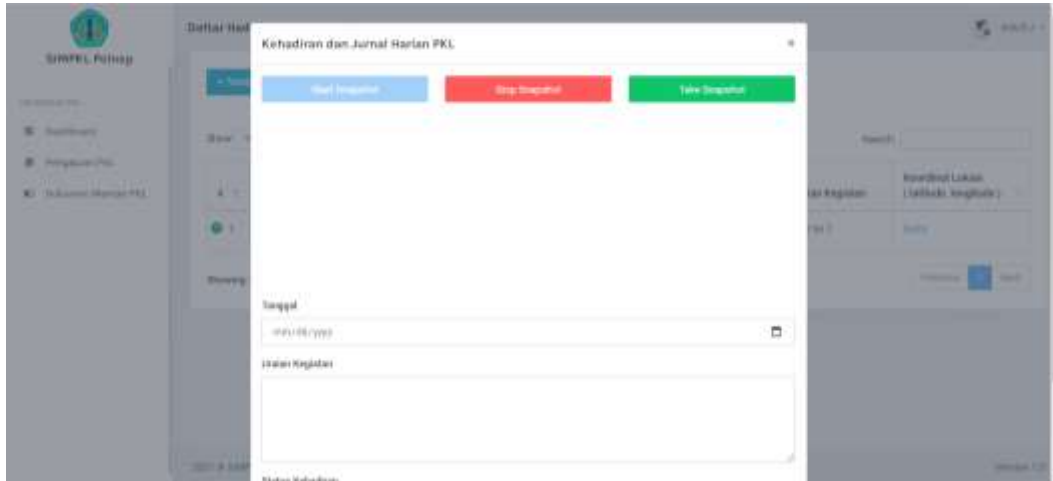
SIMPKL Polnep

Daftar Hadi

Kehadiran dan Jurnal Harian PKL

×

Start Snapshot

Stop Snapshot

Take Snapshot

Search:

Uraian Kegiatan

Koordinat Lokasi (latitude, longitude)

Tanggal

mm/dd/yyyy

Uraian Kegiatan

Status Kehadiran

Previous

Next

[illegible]